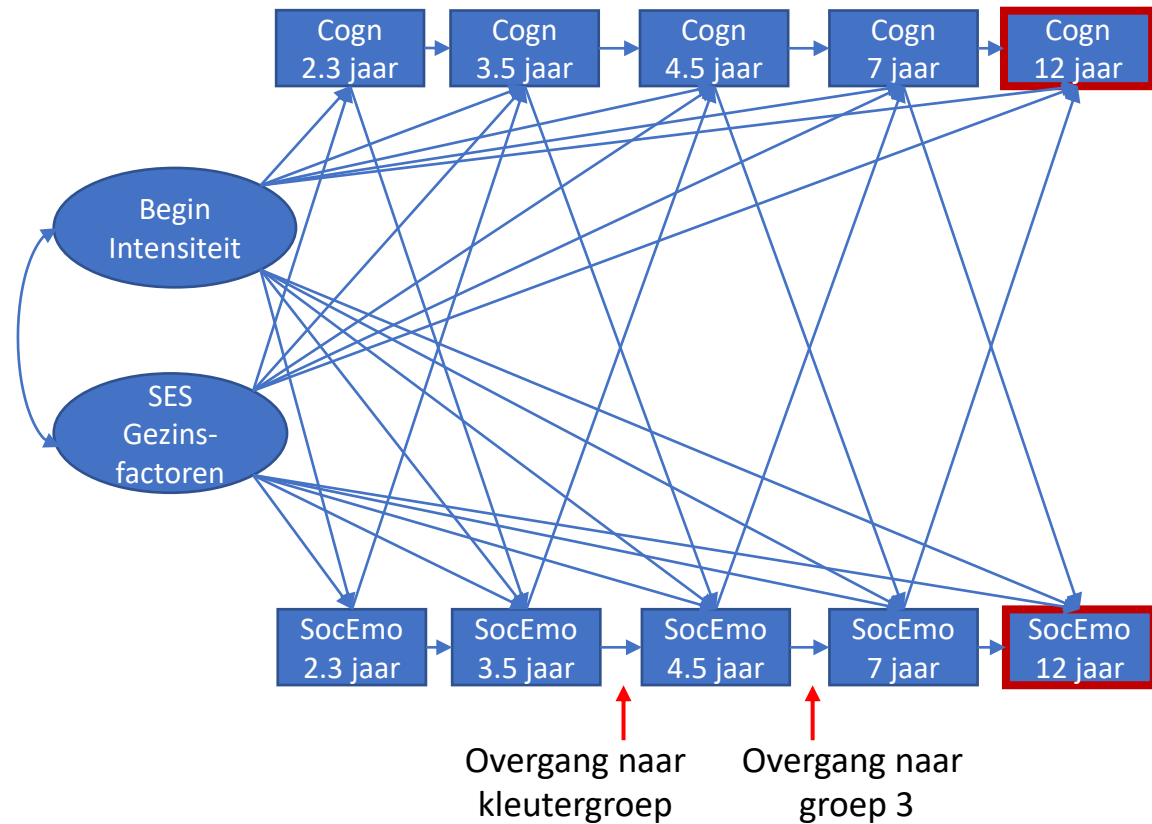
Cogn 2.3 jaar

Cogn 3.5 jaar

Cogn 4.5 jaar

Cogn 7 jaar

Cogn 12 jaar

Begin Intensiteit

SES Gezinsfactoren

SocEmo 2.3 jaar

SocEmo 3.5 jaar

SocEmo 4.5 jaar

SocEmo 7 jaar

SocEmo 12 jaar

Overgang naar kleutergroep

Overgang naar groep 3